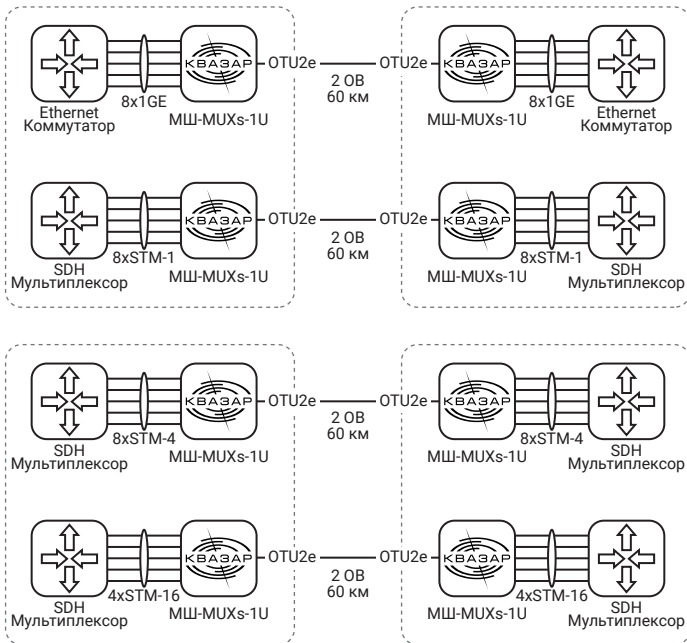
КВАЗАР OTU2e
Ethernet Коммутатор
8x1GE
МШ-MUXs-1U
2 ОВ
60 км
OTU2e КВАЗАР
МШ-MUXs-1U
8x1GE
Ethernet Коммутатор

КВАЗАР OTU2e
SDH Мультиплексор
8xSTM-1
МШ-MUXs-1U
2 ОВ
60 км
OTU2e КВАЗАР
МШ-MUXs-1U
8xSTM-1
SDH Мультиплексор

КВАЗАР OTU2e
SDH Мультиплексор
8xSTM-4
МШ-MUXs-1U
2 ОВ
60 км
OTU2e КВАЗАР
МШ-MUXs-1U
8xSTM-4
SDH Мультиплексор

КВАЗАР OTU2e
SDH Мультиплексор
4xSTM-16
МШ-MUXs-1U
2 ОВ
60 км
OTU2e КВАЗАР
МШ-MUXs-1U
4xSTM-16
SDH Мультиплексор